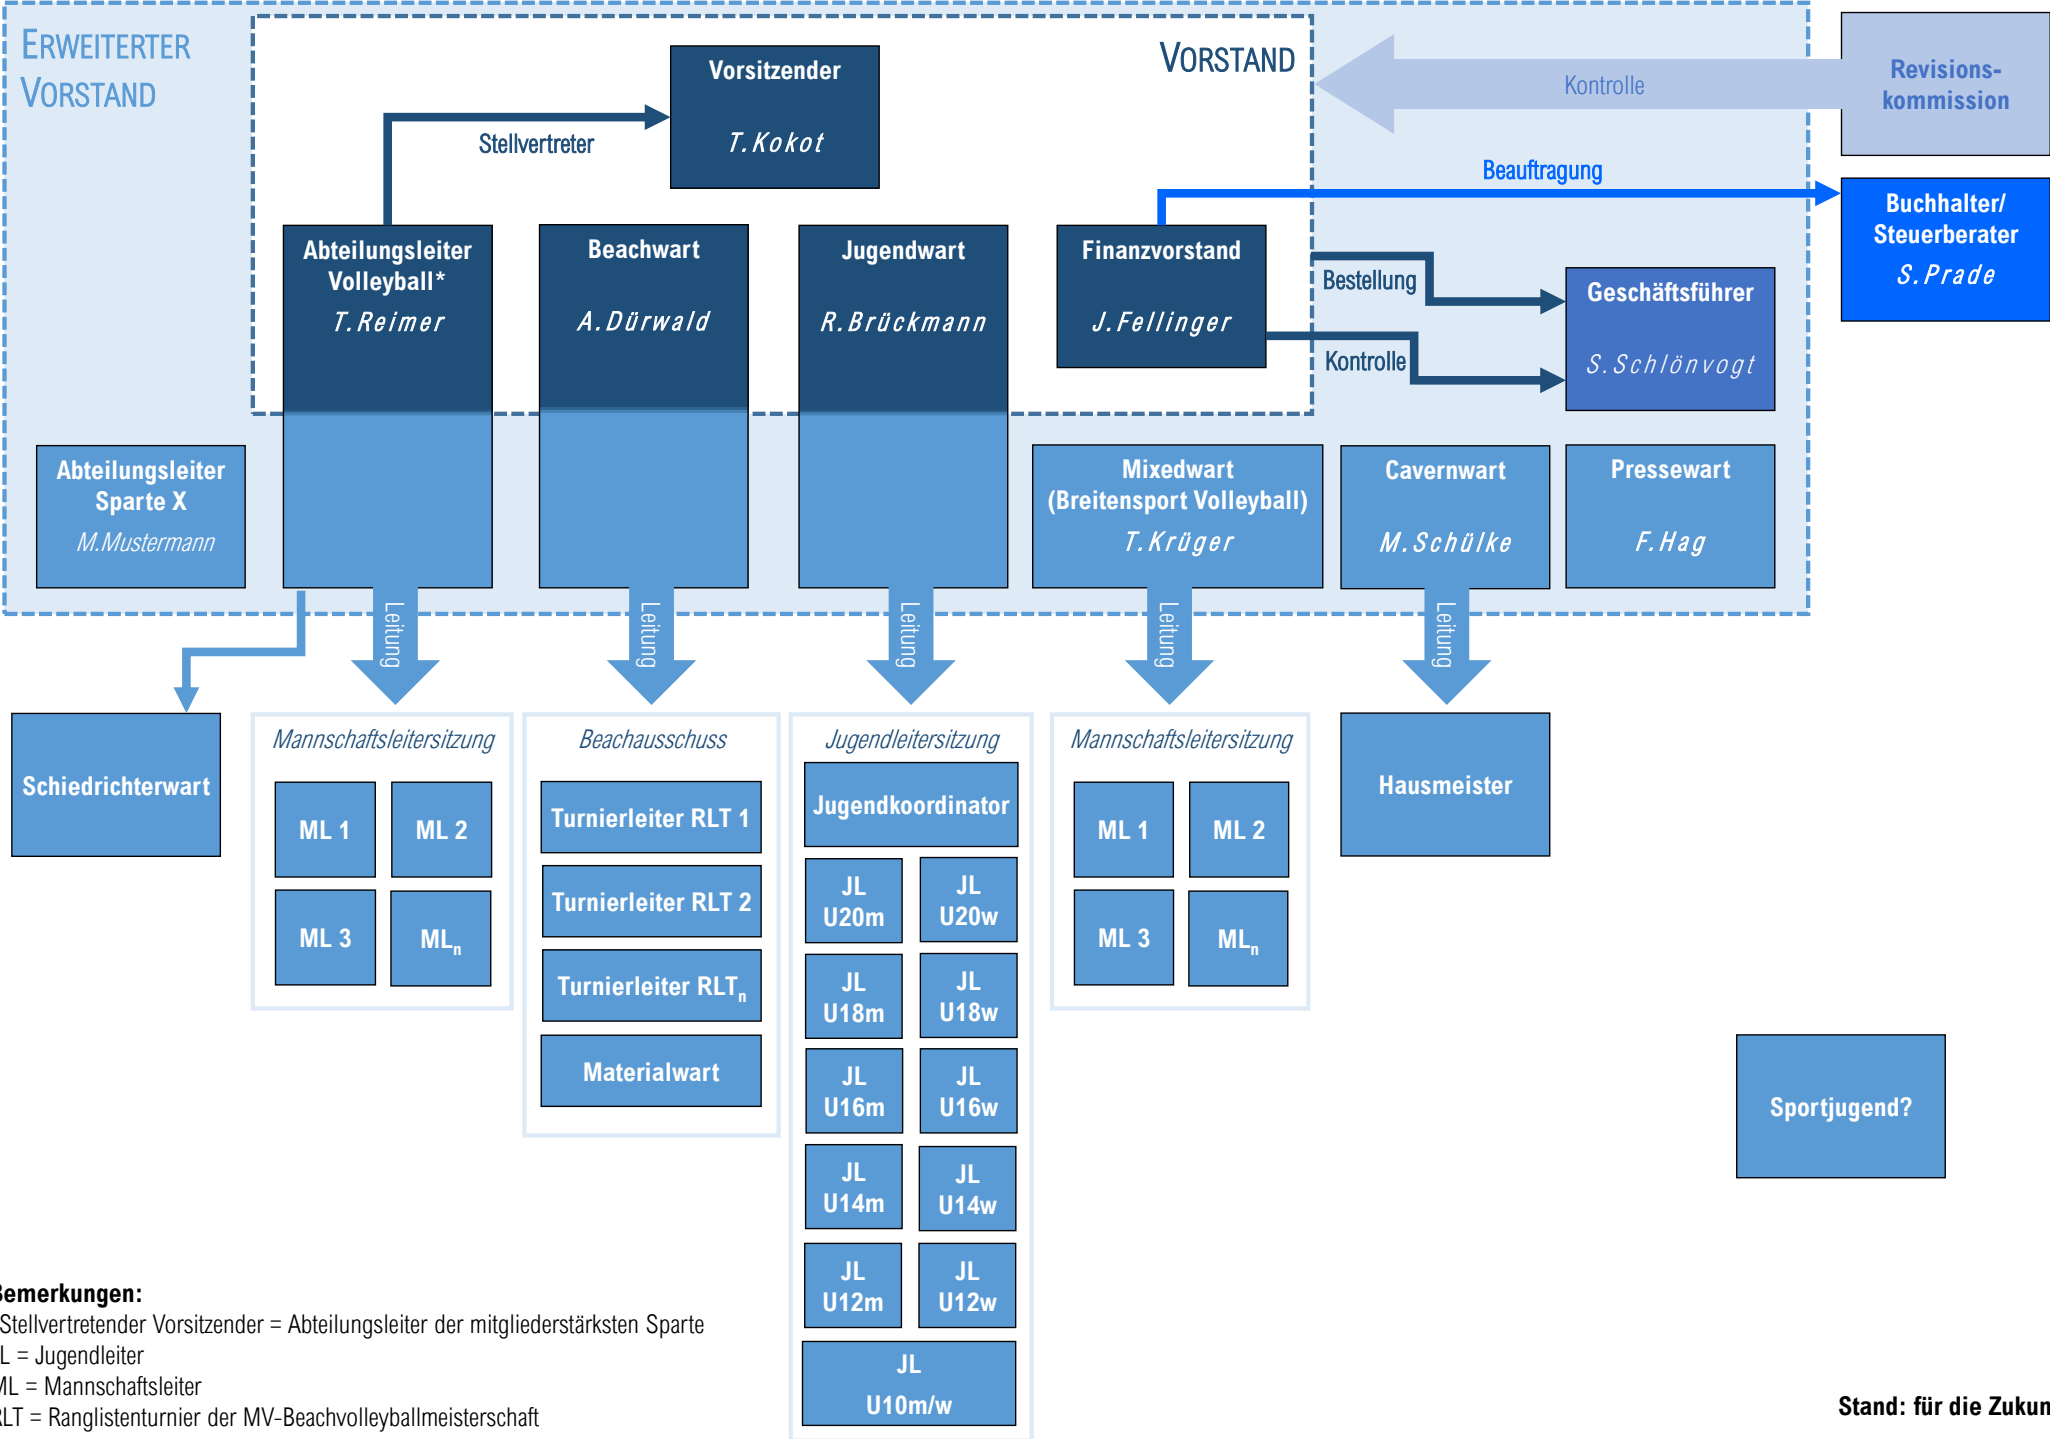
ERWEITERTER VORSTAND

VORSTAND

Vorsitzender
T. Kokot

Stellvertreter

Kontrolle

Revisionskommission

Beauftragung

Buchhalter/ Steuerberater
S. Prade

Abteilungsleiter Volleyball*
T. Reimer

Beachwart
A. Dürwald

Jugendwart
R. Brückmann

Finanzvorstand
J. Fellinger

Bestellung

Kontrolle

Geschäftsführer
S. Schlönvogt

Abteilungsleiter Sparte X
M. Mustermann

Mixedwart (Breitensport Volleyball)
T. Krüger

Cavernwart
M. Schülke

Pressewart
F. Hag

Leitung

Leitung

Leitung

Leitung

Leitung

Schiedrichterwart

Mannschaftsleitersitzung
ML 1
ML 2
ML 3
$ML_n$

Beachausschuss
Turnierleiter RLT 1
Turnierleiter RLT 2
Turnierleiter $RLT_n$
Materialwart

Jugendleitersitzung
Jugendkoordinator
JL U20m
JL U20w
JL U18m
JL U18w
JL U16m
JL U16w
JL U14m
JL U14w
JL U12m
JL U12w
JL U10m/w

Mannschaftsleitersitzung
ML 1
ML 2
ML 3
$ML_n$

Hausmeister

Sportjugend?

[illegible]emerkungen:
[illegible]Stellvertretender Vorsitzender = Abteilungsleiter der mitgliederstärksten Sparte
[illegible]L = Jugendleiter
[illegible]ML = Mannschaftsleiter
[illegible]LT = Ranglistenturnier der MV-Beachvolleyballmeisterschaft

Stand: für die Zukun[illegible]